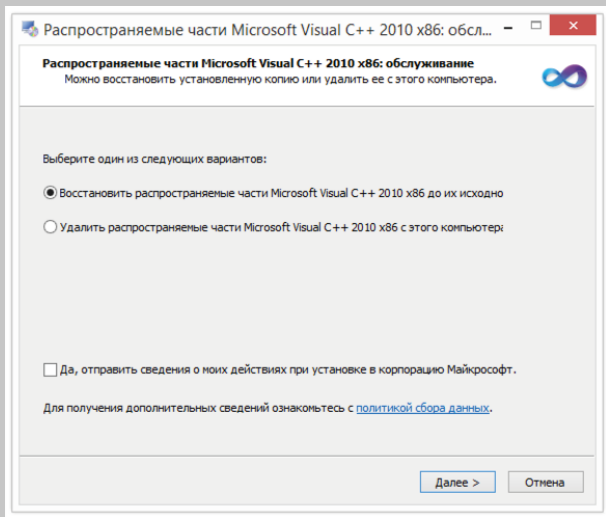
Распространяемые части Microsoft Visual C++ 2010 x86: обсл

Распространяемые части Microsoft Visual C++ 2010 x86: обслуживание
Можно восстановить установленную копию или удалить ее с этого компьютера.

Выберите один из следующих вариантов:

Восстановить распространяемые части Microsoft Visual C++ 2010 x86 до их исходно

Удалить распространяемые части Microsoft Visual C++ 2010 x86 с этого компьютера

Да, отправить сведения о моих действиях при установке в корпорацию Майкрософт.

Для получения дополнительных сведений ознакомьтесь с политикой сбора данных.

Далее >

Отмена